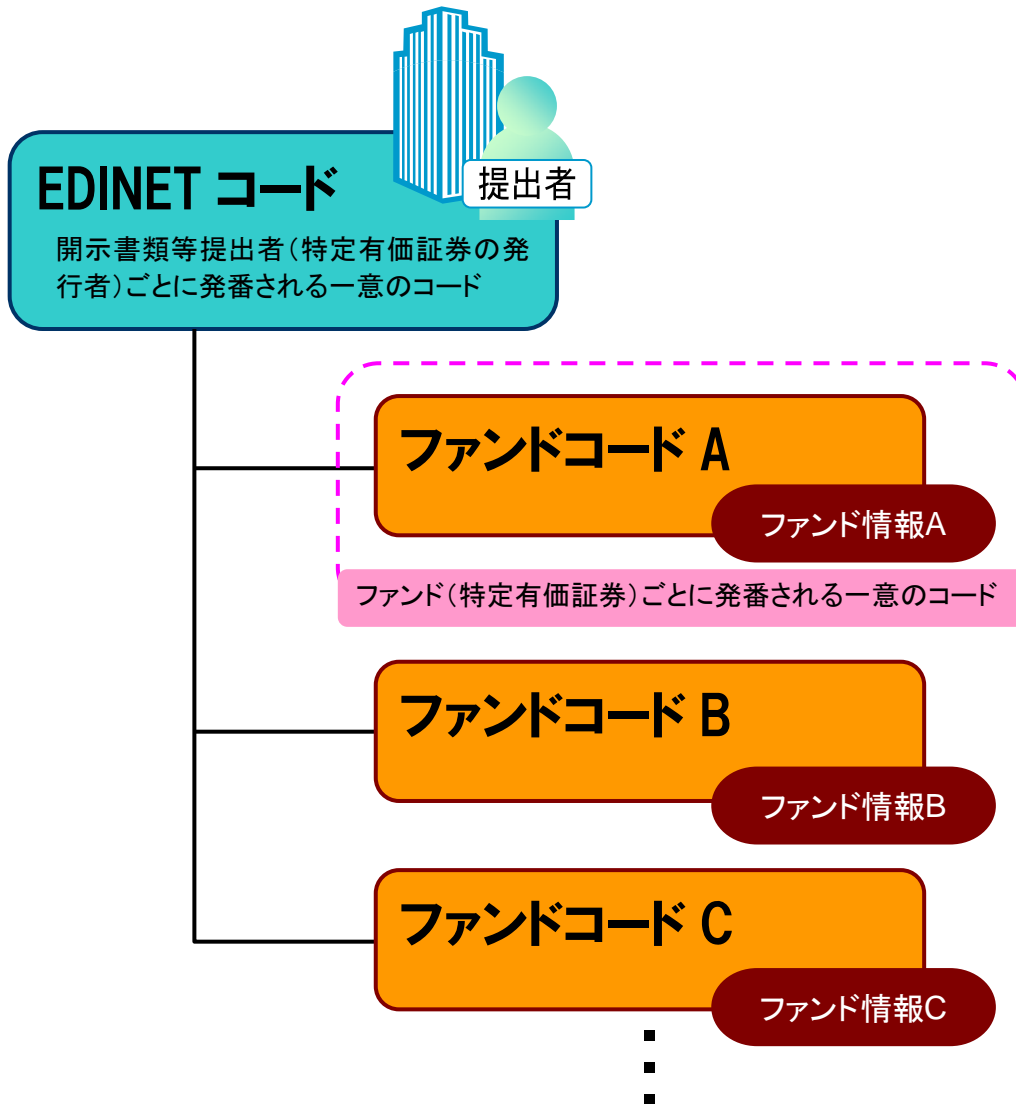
提出者

EDINET コード

開示書類等提出者（特定有価証券の発行者）ごとに発番される一意のコード

ファンドコード A

ファンド情報A

ファンド（特定有価証券）ごとに発番される一意のコード

ファンドコード B

ファンド情報B

ファンドコード C

ファンド情報C